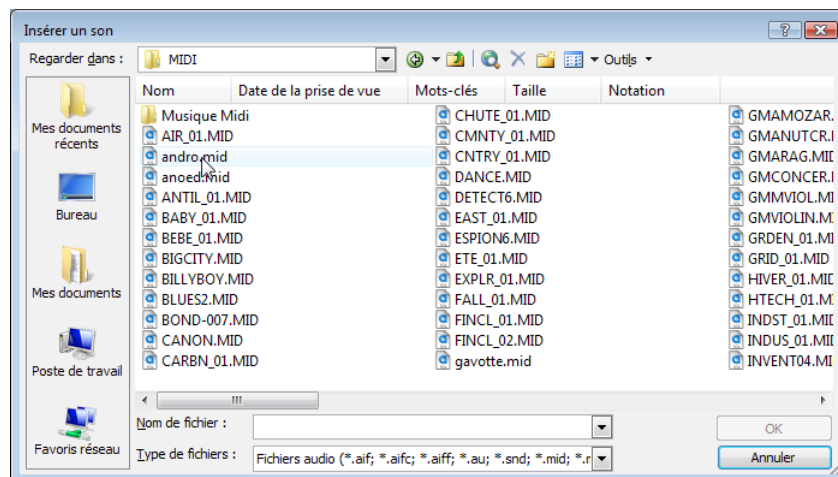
Insérer un son

?

X

Regarder dans : MIDI

Outils

Mes documents récents

Bureau

Mes documents

Poste de travail

Favoris réseau

| Nom | Date de la prise de vue | Mots-clés | Taille | Notation |
|---|---|---|---|---|

Musique Midi
AIR_01.MID
andro.mid
anoed.mid
ANTIL_01.MID
BABY_01.MID
BEBE_01.MID
BIGCITY.MID
BILLYBOY.MID
BLUES2.MID
BOND-007.MID
CANON.MID
CARBN_01.MID

CHUTE_01.MID
CMNTY_01.MID
CNTRY_01.MID
DANCE.MID
DETECT6.MID
EAST_01.MID
ESPION6.MID
ETE_01.MID
EXPLR_01.MID
FALL_01.MID
FINCL_01.MID
FINCL_02.MID
gavotte.mid

GMAMOZAR.
GMANUTCR.
GMARAG.MI
GMCONCER.
GMMVIOL.M
GMVIOLIN.M
GRDEN_01.MI
GRID_01.MID
HIVER_01.MI
HTECH_01.M
INDST_01.MI
INDUS_01.MI
INVENT04.MI

Nom de fichier :

Type de fichiers : Fichiers audio (*.aif; *.aifc; *.aiff; *.au; *.snd; *.mid; *.r

OK

Annuler